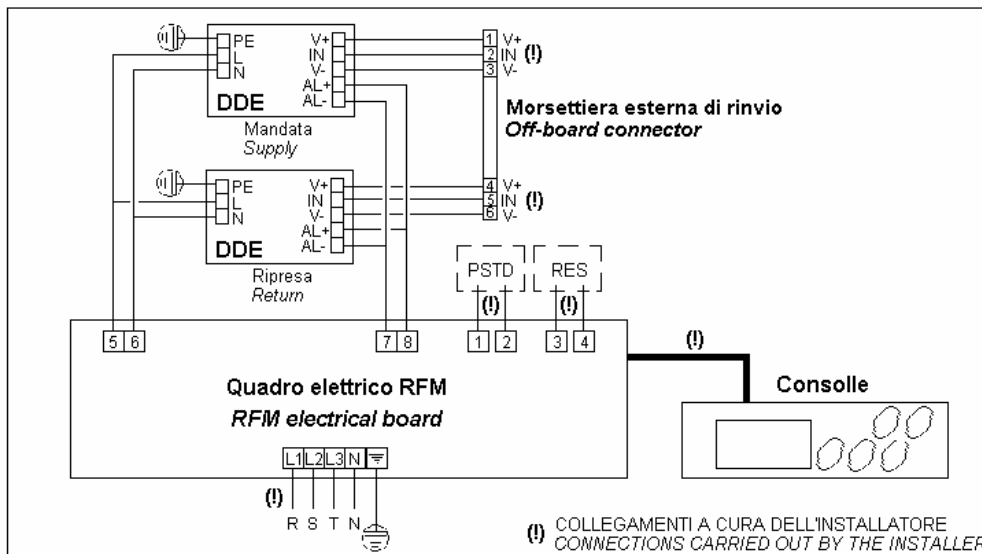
PE
L
N
DDE
V+
IN
V-
AL+
AL-
Mandata
*Supply*

1 V+
2 IN (!)
3 V-

Morsettiera esterna di rinvio
*Off-board connector*

PE
L
N
DDE
V+
IN
V-
AL+
AL-
Ripresa
*Return*

4 V+
5 IN (!)
6 V-

PSTD
(!)
RES
(!)

5 6
7 8
1 2
3 4

(!)

Quadro elettrico RFM
*RFM electrical board*

Consolle

L1 L2 L3 N
(!)
R S T N

(!) COLLEGAMENTI A CURA DELL'INSTALLATORE
*CONNECTIONS CARRIED OUT BY THE INSTALLE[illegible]*